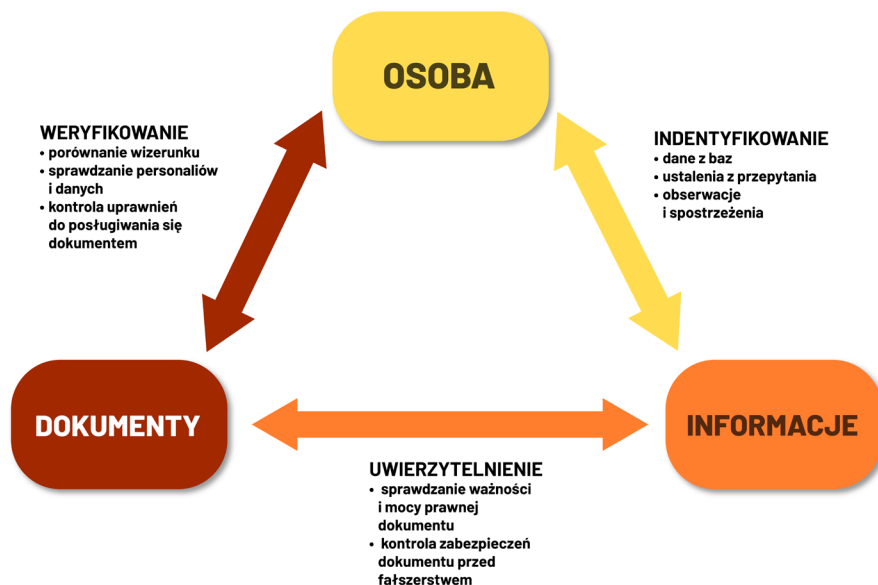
OSOBA

WERYFIKOWANIE
• porównanie wizerunku
• sprawdzanie personaliów i danych
• kontrola uprawnień do posługiwania się dokumentem

INDENTYFIKOWANIE
• dane z baz
• ustalenia z przepytania
• obserwacje i spostrzeżenia

DOKUMENTY

INFORMACJE

UWIERZYTELNIENIE
• sprawdzanie ważności i mocy prawnej dokumentu
• kontrola zabezpieczeń dokumentu przed fałszerstwem